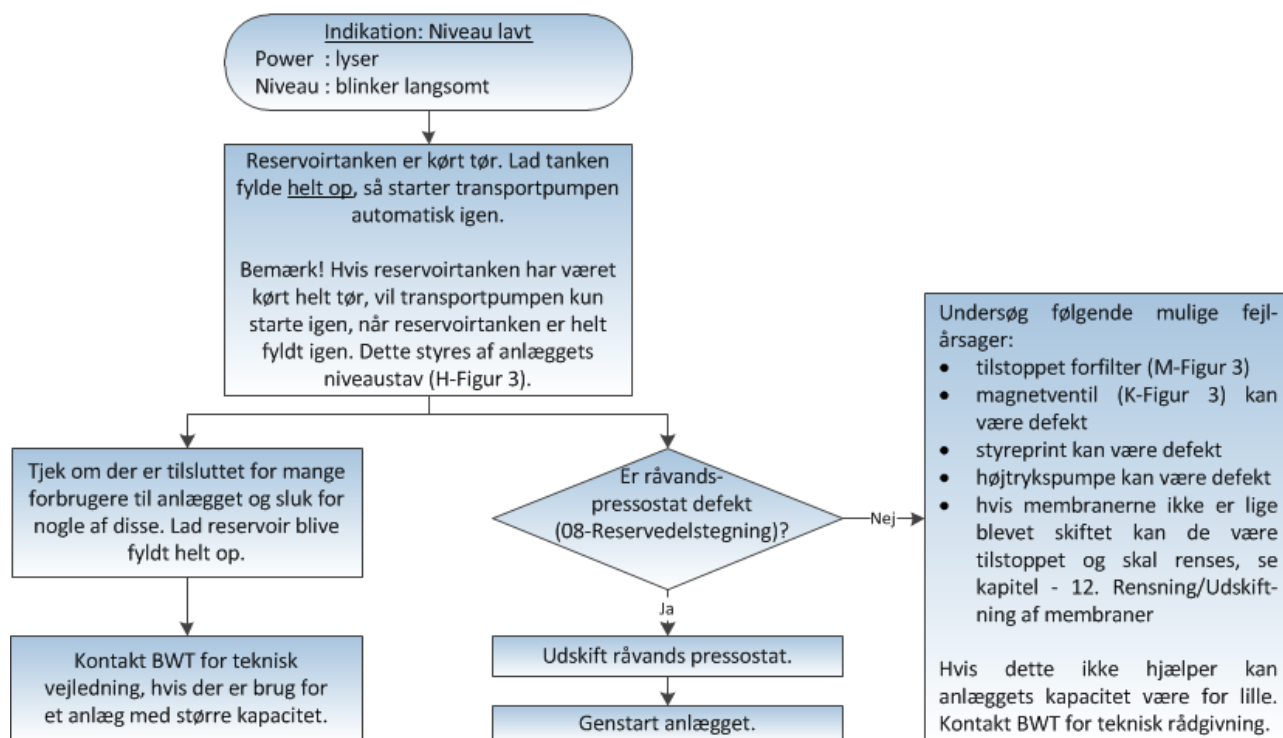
Indikation: Niveau lavt
Power : lyser
Niveau : blinker langsomt

Reservoirtanken er kørt tør. Lad tanken fylde helt op, så starter transportpumpen automatisk igen.

Bemærk! Hvis reservoirtanken har været kørt helt tør, vil transportpumpen kun starte igen, når reservoirtanken er helt fyldt igen. Dette styres af anläggets niveaustav (H-Figur 3).

Tjek om der er tilsluttet for mange forbrugere til anlægget og sluk for nogle af disse. Lad reservoir blive fyldt helt op.

Kontakt BWT for teknisk vejledning, hvis der er brug for et anlæg med større kapacitet.

Er råvands-pressostat defekt (08-Reservedelstegning)?

Ja

Udskift råvands pressostat.

Genstart anlægget.

Nej

Undersøg følgende mulige fejlårsager:
• tilstoppet forfilter (M-Figur 3)
• magnetventil (K-Figur 3) kan være defekt
• styreprint kan være defekt
• højtrykspumpe kan være defekt
• hvis membranerne ikke er lige blevet skiftet kan de være tilstoppet og skal renses, se kapitel - 12. Rensning/Udskiftning af membraner

Hvis dette ikke hjælper kan anlæggets kapacitet være for lille. Kontakt BWT for teknisk rådgivning.